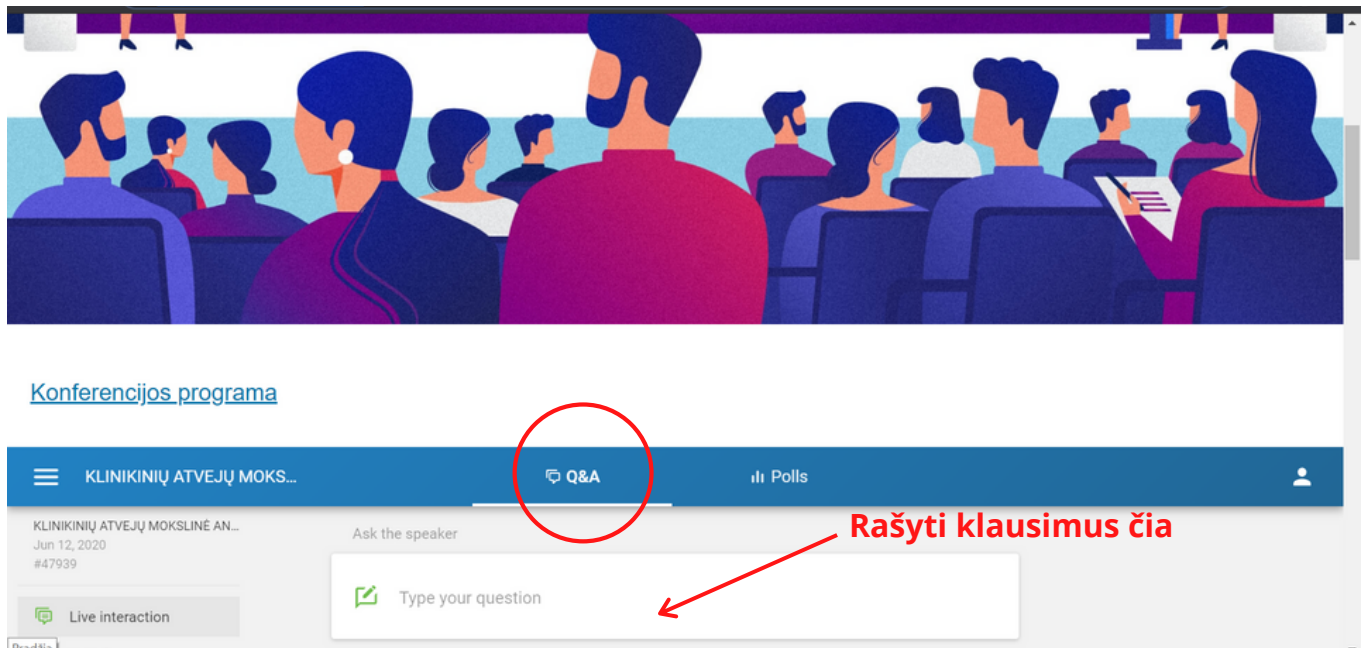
Konferencijos programa

KLINIKINIŲ ATVEJŲ MOKS...

Q&A

Polls

KLINIKINIŲ ATVEJŲ MOKSLINĖ AN...
Jun 12, 2020
#47939

Live interaction

Ask the speaker

Rašyti klausimus čia

Type your question

Pradžia